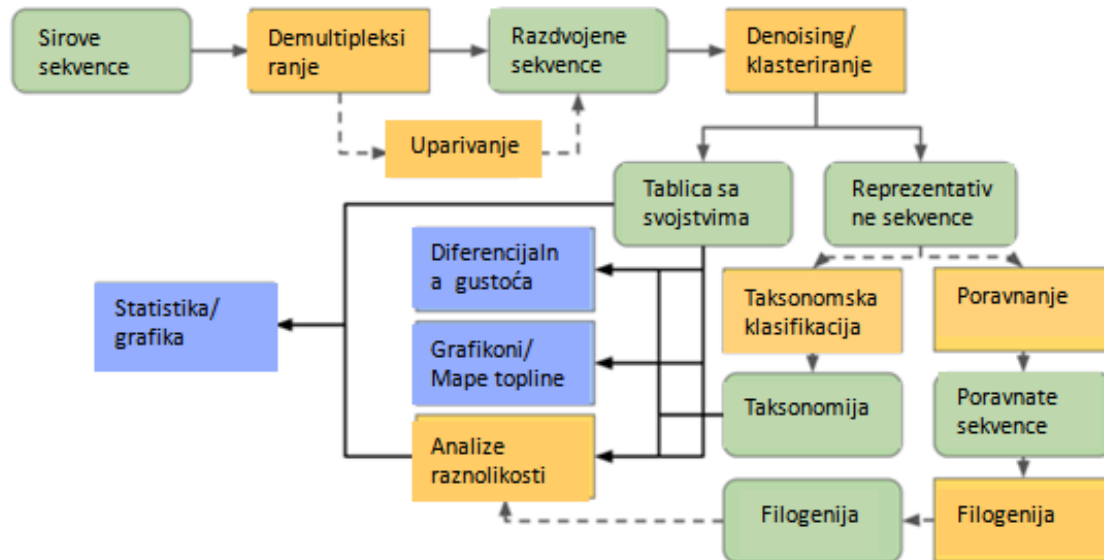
Sirove sekvence

Demultipleksi ranje

Razdvojene sekvence

Denoising/ klasteriranje

Uparivanje

Tablica sa svojstvima

Reprezentativ ne sekvence

Diferencijaln a gustoća

Statistika/ grafika

Taksonomska klasifikacija

Poravnanje

Grafikoni/ Mape topline

Taksonomija

Poravnate sekvence

Analize raznolikosti

Filogenija

Filogenija